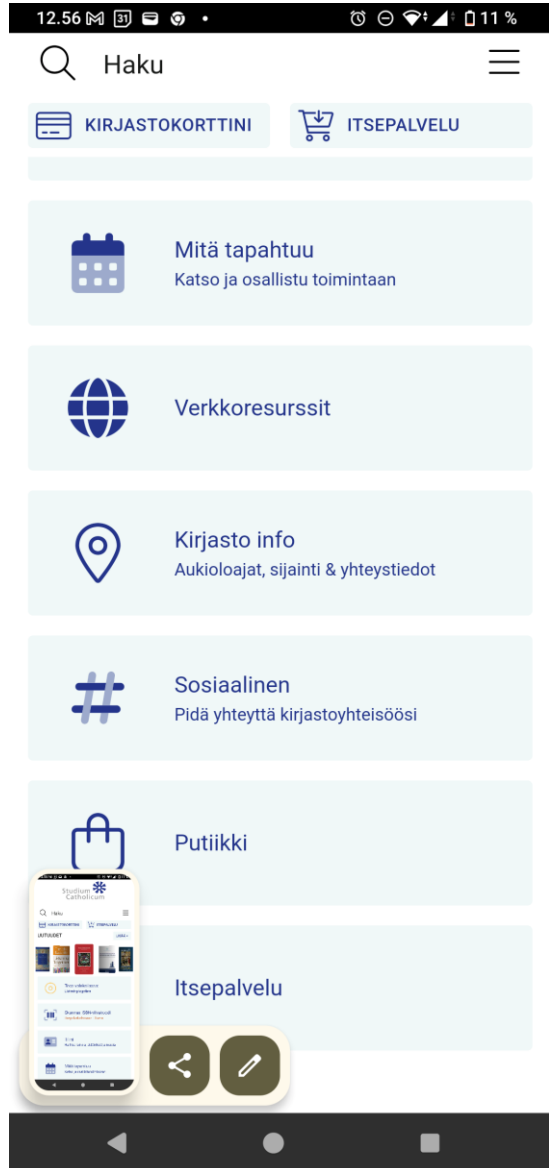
12.56 31 11 %

Haku

KIRJASTOKORTTINI

ITSEPALVELU

Mitä tapahtuu
Katso ja osallistu toimintaan

Verkkoresurssit

Kirjasto info
Aukioloajat, sijainti & yhteystiedot

Sosiaalinen
Pidä yhteyttä kirjastoyhteisöösi

Putiikki

Itsepalvelu

Studium Catholicum
Haku
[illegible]
UUTUUDET
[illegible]